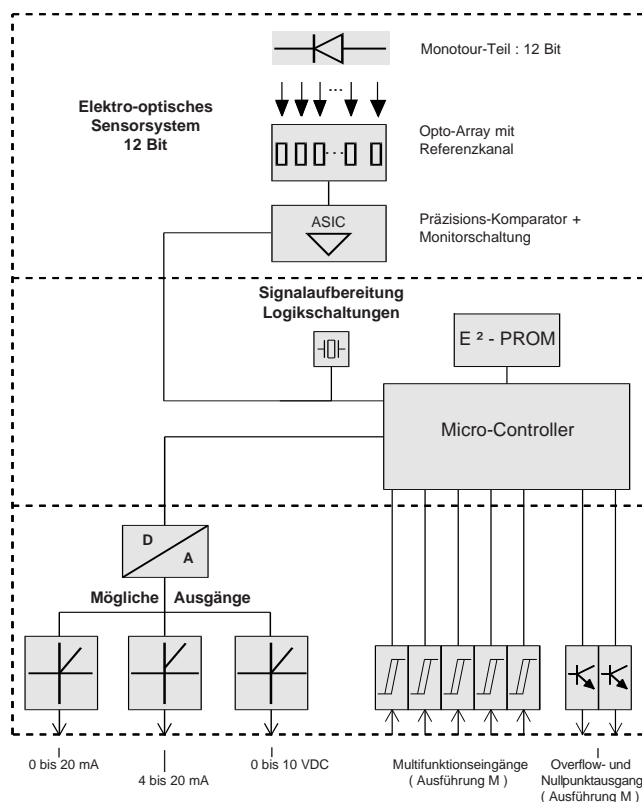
Monotour-Teil : 12 Bit

Elektro-optisches Sensorsystem 12 Bit

Opto-Array mit Referenzkanal

ASIC

Präzisions-Komparator + Monitorschaltung

Signalaufbereitung Logikschaltungen

E ² - PROM

Micro-Controller

D

A

Mögliche Ausgänge

0 bis 20 mA

4 bis 20 mA

0 bis 10 VDC

Multifunktionseingänge ( Ausführung M )

Overflow- und Nullpunktausgang ( Ausführung M )